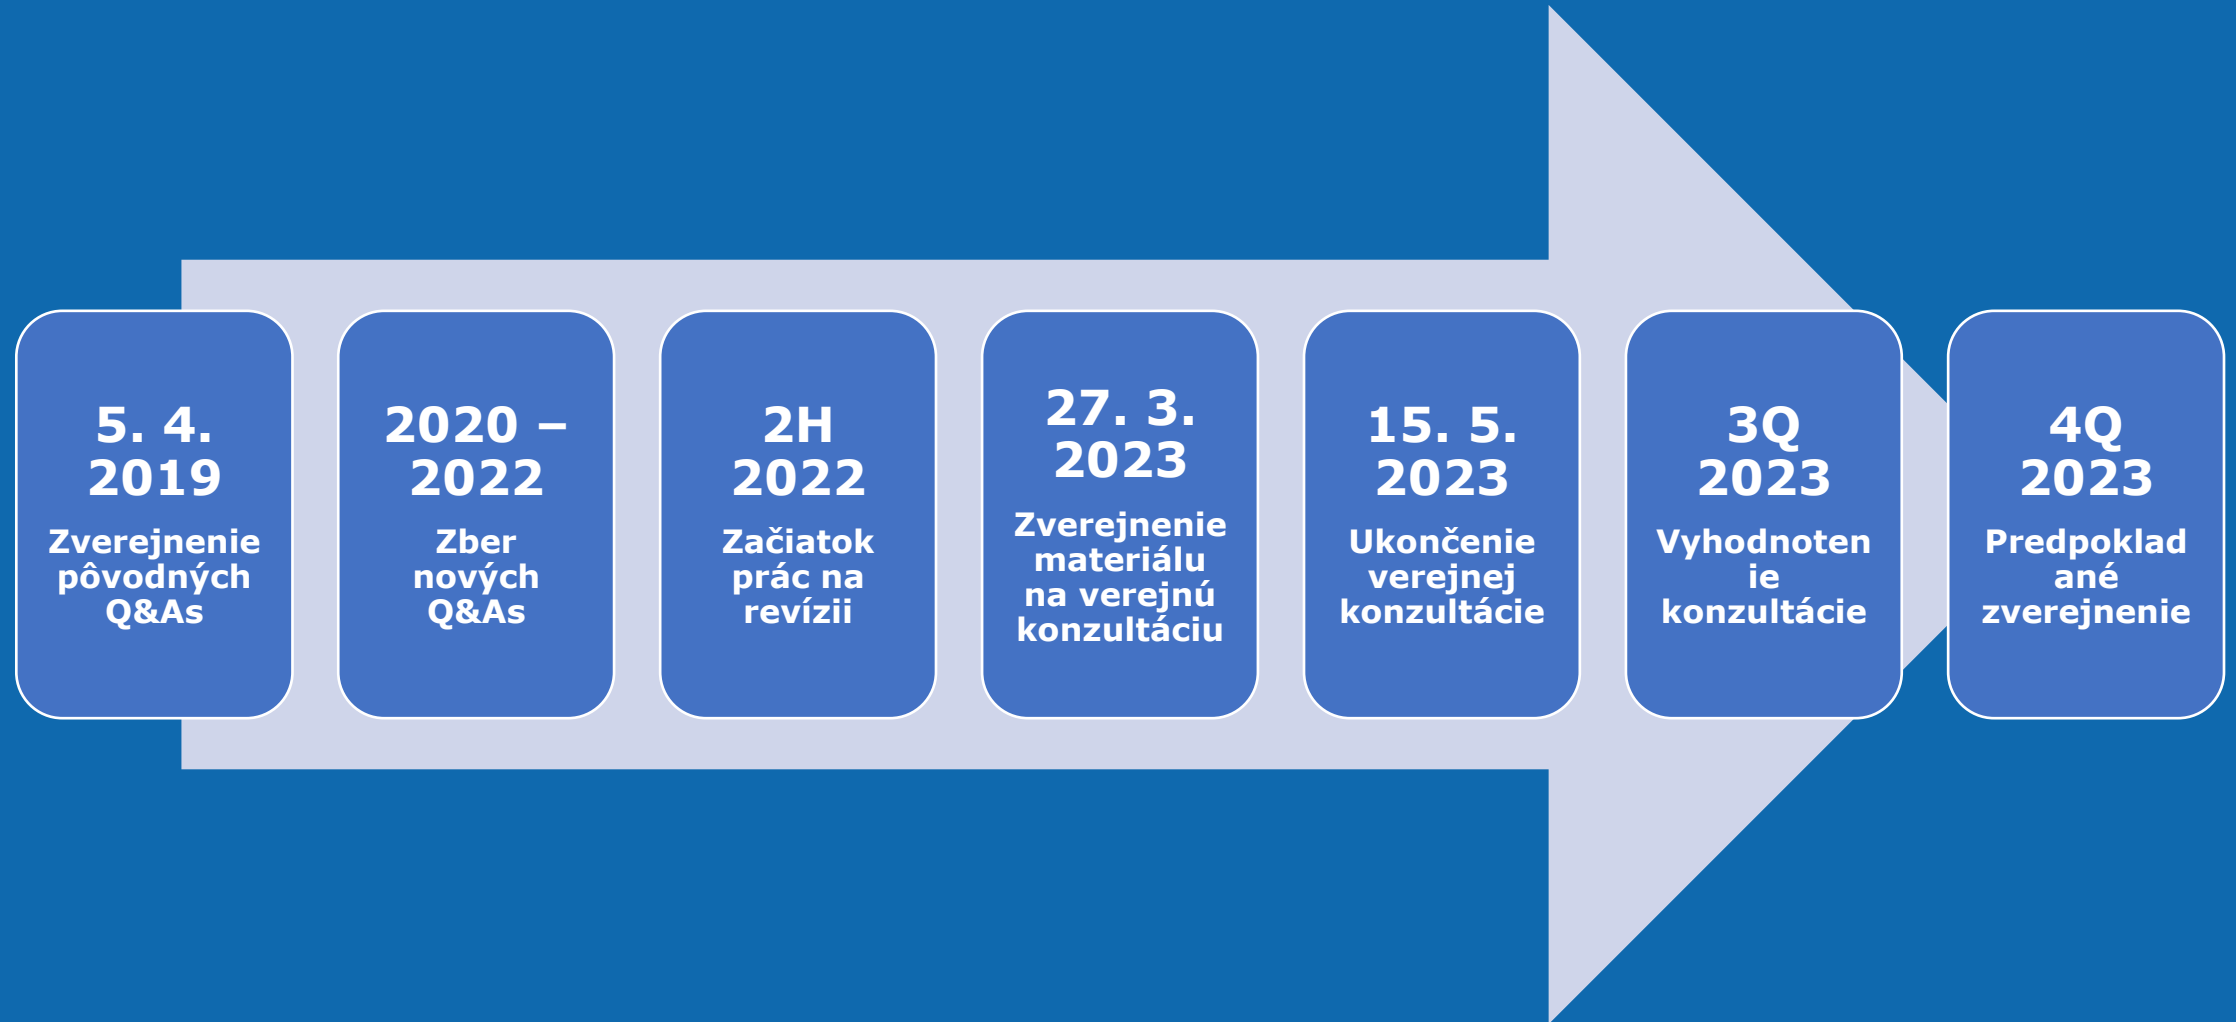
5. 4. 2019

Zverejnenie pôvodných Q&As

2020 – 2022

Zber nových Q&As

2H 2022

Začiatok prác na revízii

27. 3. 2023

Zverejnenie materiálu na verejnú konzultáciu

15. 5. 2023

Ukončenie verejnej konzultácie

3Q 2023

Vyhodnotenie konzultácie

4Q 2023

Predpokladané zverejnenie